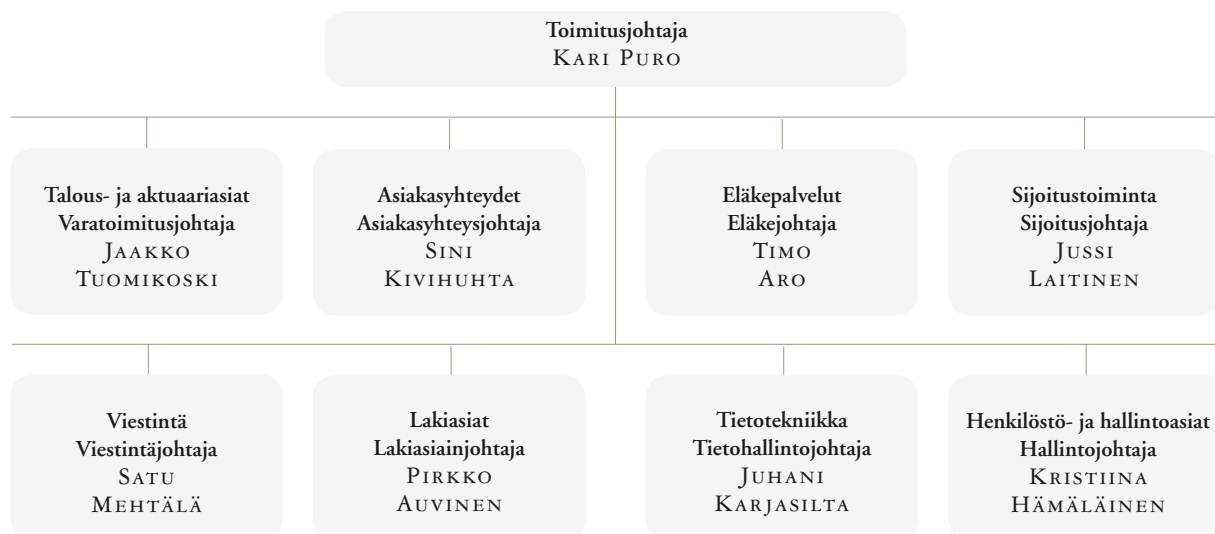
Toimitusjohtaja
Kari Puro

Talous- ja aktuaariasiat
Varatoimitusjohtaja
Jaakko
Tuomikoski

Asiakasyhteydet
Asiakasyhteysjohtaja
Sini
Kivihuhta

Eläkepalvelut
Eläkejohtaja
Timo
Aro

Sijoitustoiminta
Sijoitusjohtaja
Jussi
Laitinen

Viestintä
Viestintäjohtaja
Satu
Mehtälä

Lakiasiat
Lakiasiainjohtaja
Pirkko
Auvinen

Tietotekniikka
Tietohallintojohtaja
Juhani
Karjasilta

Henkilöstö- ja hallintoasiat
Hallintojohtaja
Kristiina
Hämäläinen